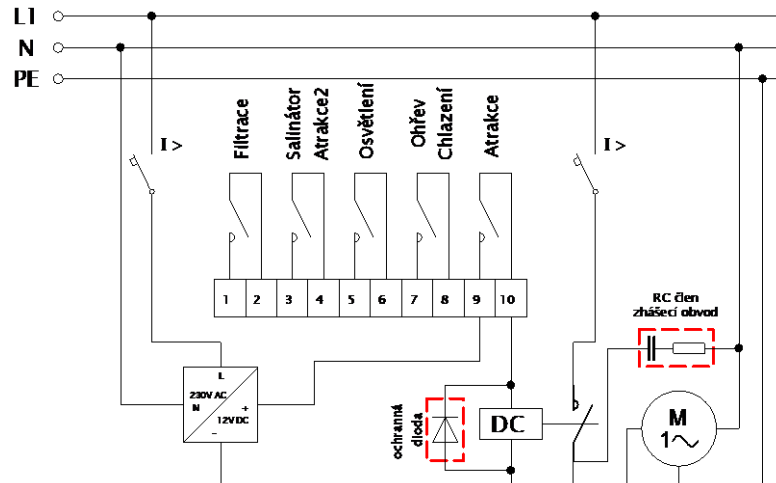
L1
N
PE

I >

Filtrace
Salinátor
Atrakce2
Osvětlení
Ohřev
Chlazení
Atrakce

I >

| 1 | 2 | 3 | 4 | 5 | 6 | 7 | 8 | 9 | 10 |
|---|---|---|---|---|---|---|---|---|---|

RC člen
zhášecí obvod

L
230V AC
N
+
12V DC
-

ochranná
dioda

DC

M
1~